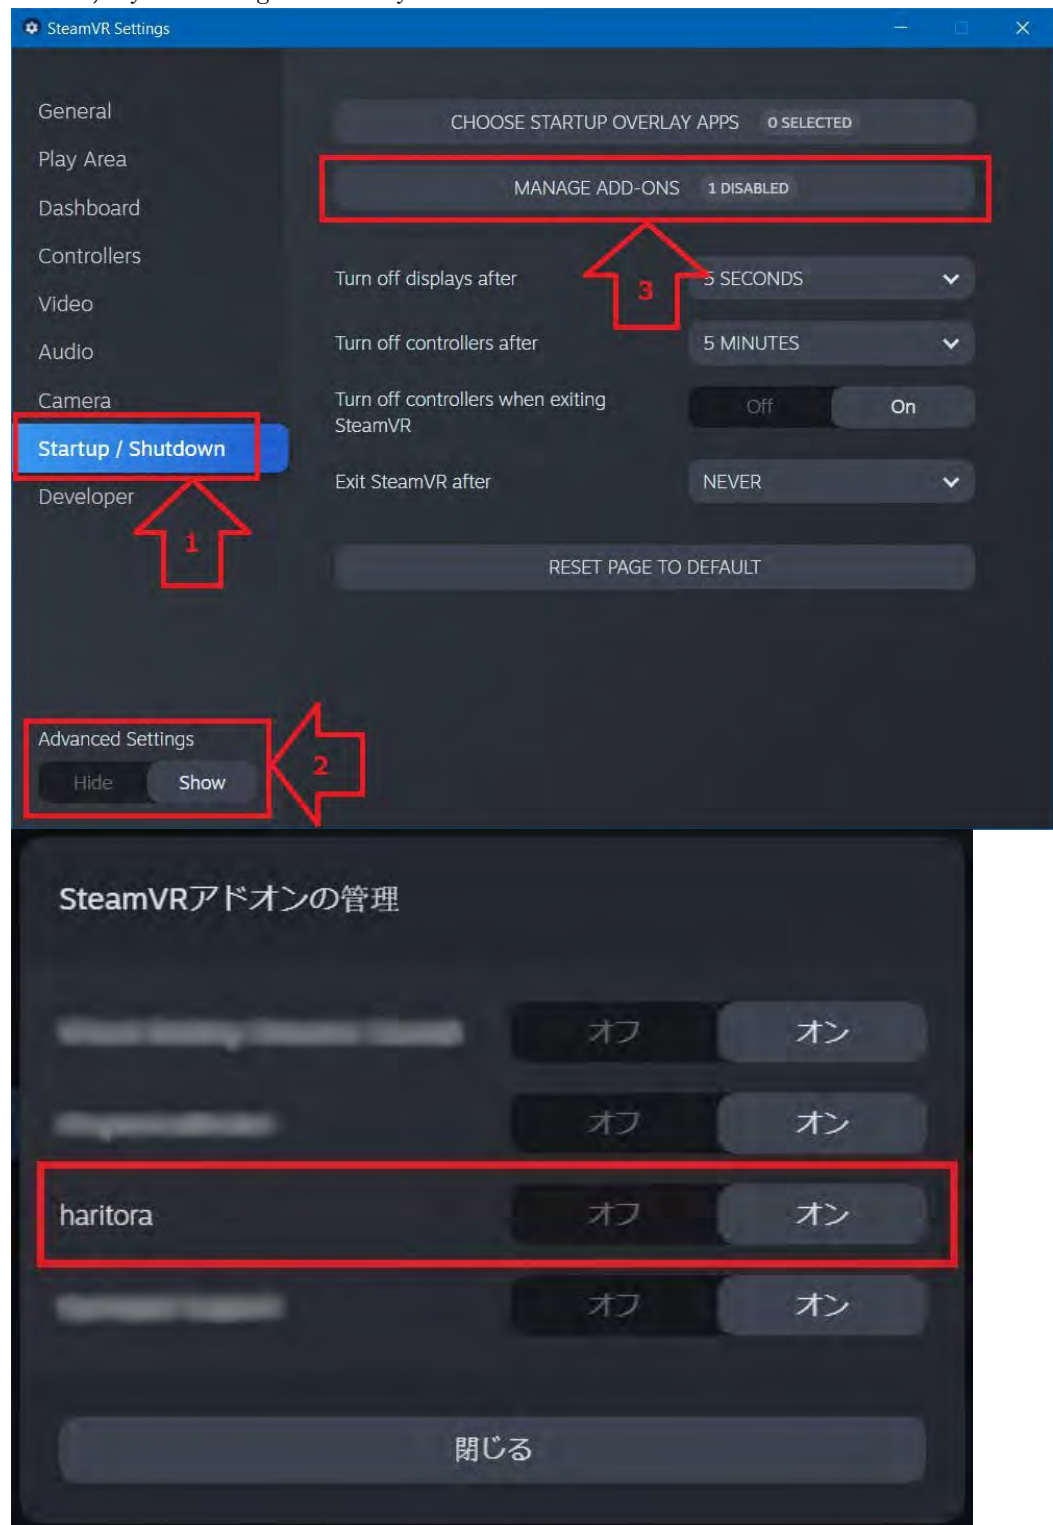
SteamVR Settings

General
Play Area
Dashboard
Controllers
Video
Audio
Camera
Startup / Shutdown
Developer

CHOOSE STARTUP OVERLAY APPS 0 SELECTED
MANAGE ADD-ONS 1 DISABLED

3

Turn off displays after 5 SECONDS
Turn off controllers after 5 MINUTES
Turn off controllers when exiting SteamVR Off On
Exit SteamVR after NEVER

RESET PAGE TO DEFAULT

1

Advanced Settings
Hide Show

2

SteamVRアドオンの管理

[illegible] オフ オン
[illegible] オフ オン
haritora オフ オン
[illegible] オフ オン

閉じる